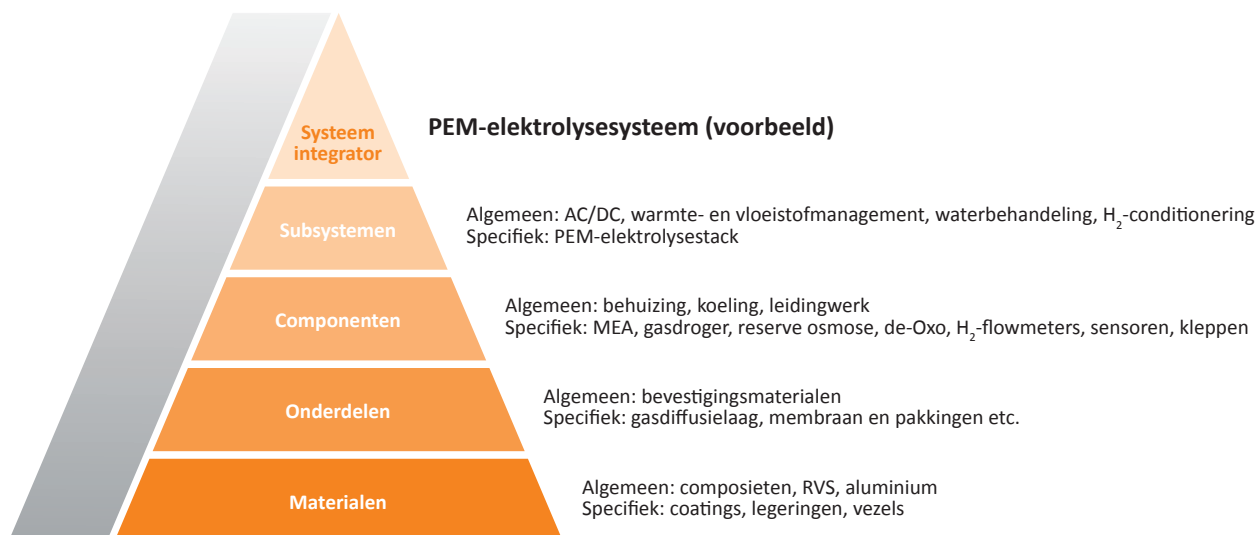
Systeem integrator

PEM-elektrolysesysteem (voorbeeld)

Subsystemen

Algemeen: AC/DC, warmte- en vloeistofmanagement, waterbehandeling, $H_2$-conditionering
Specifiek: PEM-elektrolysestack

Componenten

Algemeen: behuizing, koeling, leidingwerk
Specifiek: MEA, gasdroger, reserve osmose, de-Oxo, $H_2$-flowmeters, sensoren, kleppen

Onderdelen

Algemeen: bevestigingsmaterialen
Specifiek: gasdiffusielaag, membraan en pakkingen etc.

Materialen

Algemeen: composieten, RVS, aluminium
Specifiek: coatings, legeringen, vezels